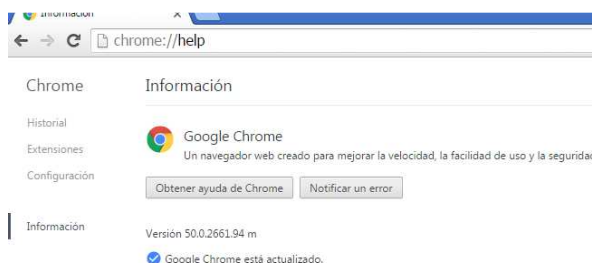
Información ×

chrome://help

Chrome

Historial

Extensiones

Configuración

Información

Información

Google Chrome

Un navegador web creado para mejorar la velocidad, la facilidad de uso y la segurida

Obtener ayuda de Chrome

Notificar un error

Versión 50.0.2661.94 m

Google Chrome está actualizado.